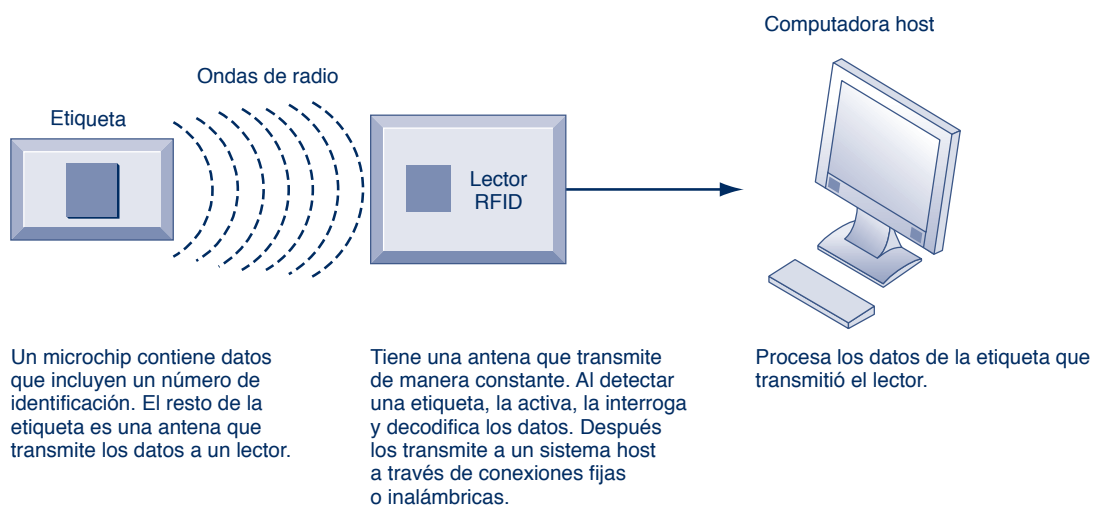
Computadora host

Ondas de radio

Etiqueta

Lector RFID

Un microchip contiene datos que incluyen un número de identificación. El resto de la etiqueta es una antena que transmite los datos a un lector.

Tiene una antena que transmite de manera constante. Al detectar una etiqueta, la activa, la interroga y decodifica los datos. Después los transmite a un sistema host a través de conexiones fijas o inalámbricas.

Procesa los datos de la etiqueta que transmitió el lector.